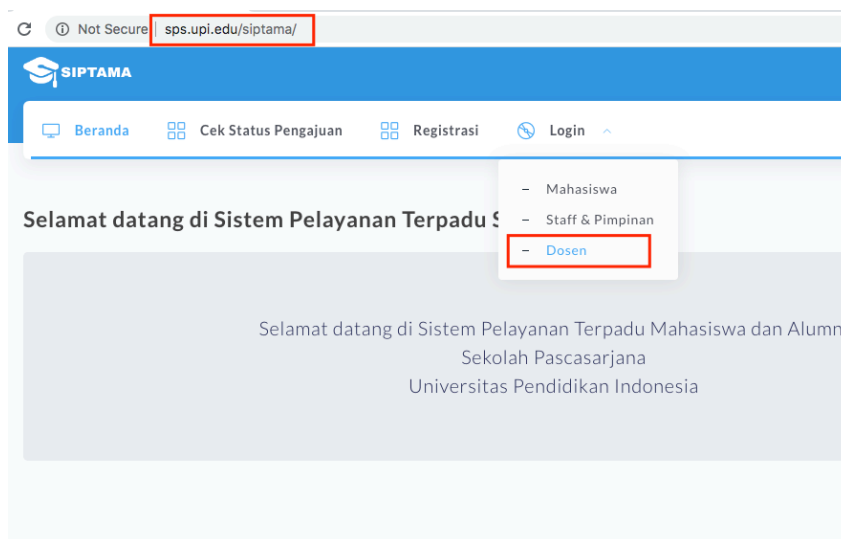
Not Secure | sps.upi.edu/siptama/

SIPTAMA

Beranda Cek Status Pengajuan Registrasi Login

– Mahasiswa
– Staff & Pimpinan
– Dosen

Selamat datang di Sistem Pelayanan Terpadu S

Selamat datang di Sistem Pelayanan Terpadu Mahasiswa dan Alumn
Sekolah Pascasarjana
Universitas Pendidikan Indonesia